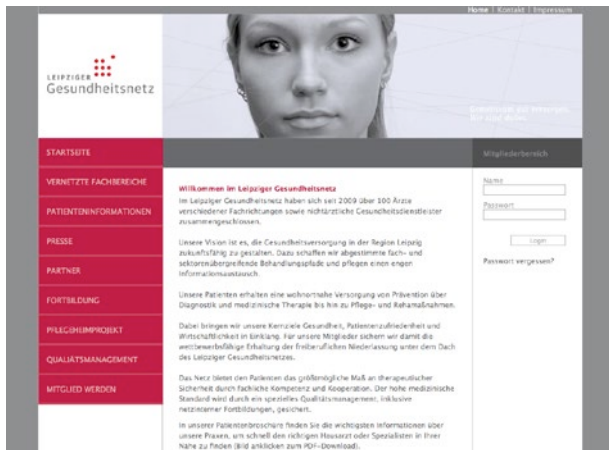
Home | Kontakt | Impressum

LEIPZIGER Gesundheitsnetz

Gemeinsam mit Weitsicht. Mit Blick nach vorn.

STARTSEITE

VERNETZTE FACHBEREICHE

PATIENTENINFORMATIONEN

PRESSE

PARTNER

FORTBILDUNG

PFLEGEHEIMPROJEKT

QUALITÄTSMANAGEMENT

MITGLIED WERDEN

Willkommen im Leipziger Gesundheitsnetz

Im Leipziger Gesundheitsnetz haben sich seit 2009 über 100 Ärzte verschiedener Fachrichtungen sowie nichtärztliche Gesundheitsdienstleister zusammengeschlossen.

Unsere Vision ist es, die Gesundheitsversorgung in der Region Leipzig zukunftsfähig zu gestalten. Dazu schaffen wir abgestimmte fach- und sektorenübergreifende Behandlungspfade und pflegen einen engen Informationsaustausch.

Unsere Patienten erhalten eine wohnortnahe Versorgung von Prävention über Diagnostik und medizinische Therapie bis hin zu Pflege- und Rehamaßnahmen.

Dabei bringen wir unsere Kernziele Gesundheit, Patientenzufriedenheit und Wirtschaftlichkeit in Einklang. Für unsere Mitglieder sichern wir damit die wettbewerbsfähige Erhaltung der freiberuflichen Niederlassung unter dem Dach des Leipziger Gesundheitsnetzes.

Das Netz bietet den Patienten das größtmögliche Maß an therapeutischer Sicherheit durch fachliche Kompetenz und Kooperation. Der hohe medizinische Standard wird durch ein spezielles Qualitätsmanagement, inklusive netzinterner Fortbildungen, gesichert.

In unserer Patientenbroschüre finden Sie die wichtigsten Informationen über unsere Praxen, um schnell den richtigen Hausarzt oder Spezialisten in Ihrer Nähe zu finden (Bild anklicken zum PDF-Download).

Mitgliederbereich

Name

Passwort

Login

Passwort vergessen?